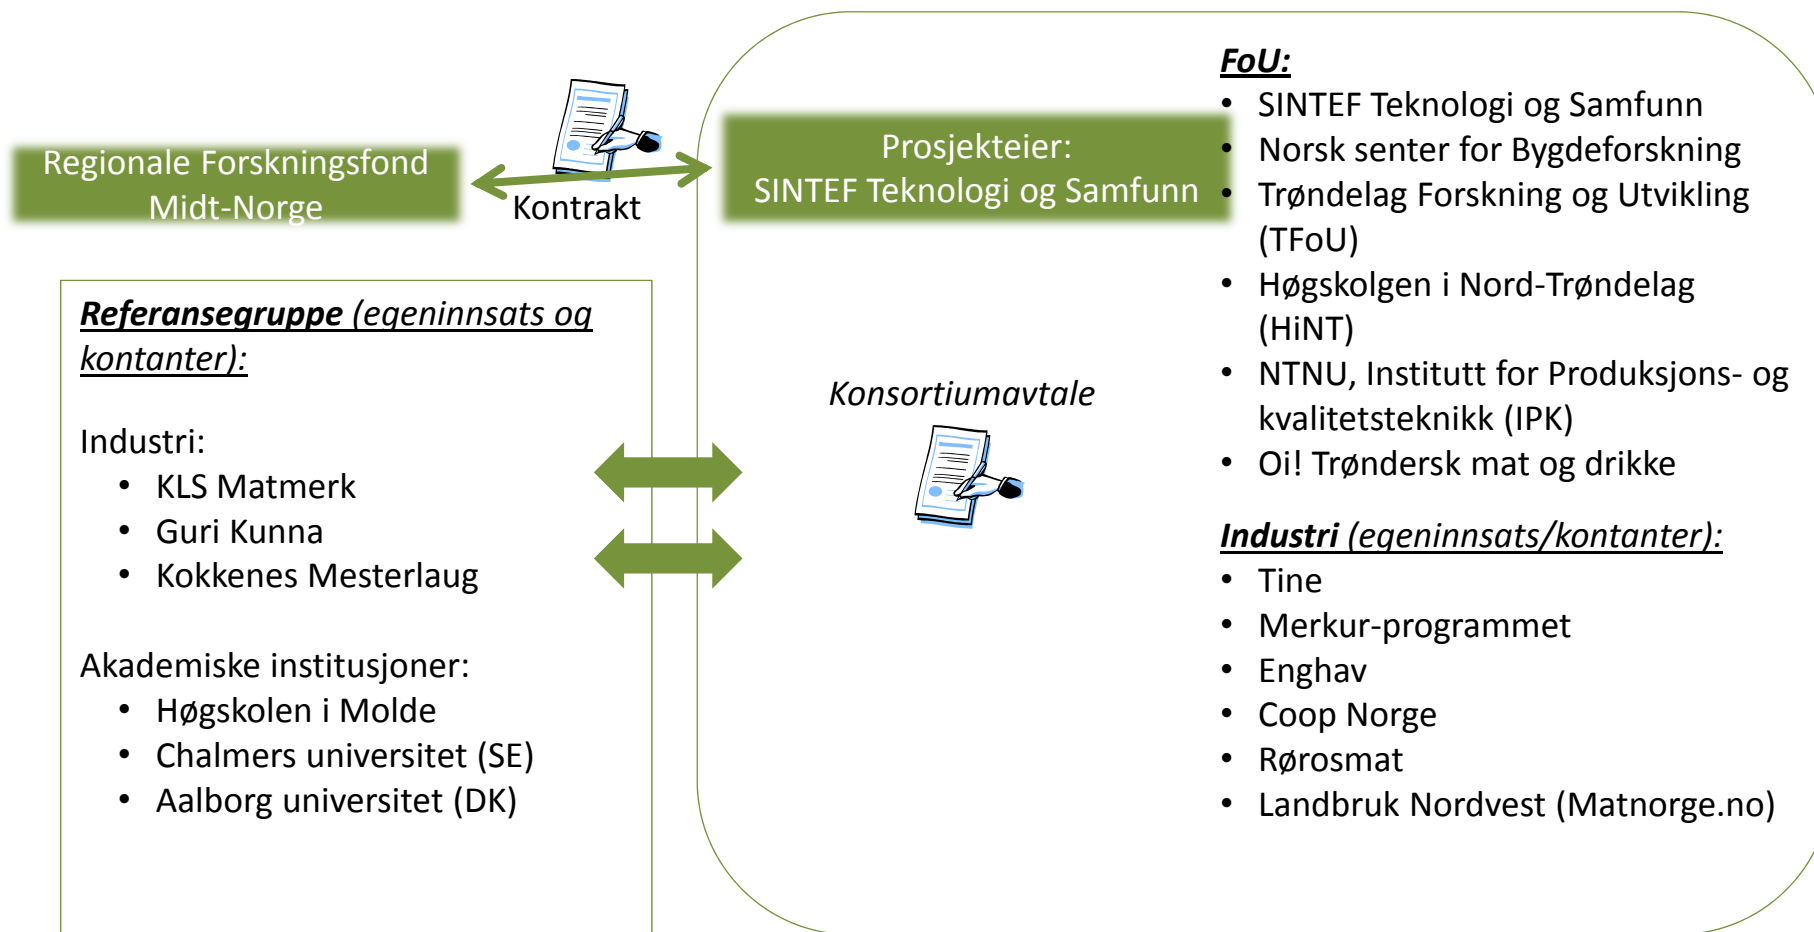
Regionale Forskningsfond Midt-Norge

Kontrakt

Prosjekteier:
SINTEF Teknologi og Samfunn

FoU:
• SINTEF Teknologi og Samfunn
• Norsk senter for Bygdeforskning
• Trøndelag Forskning og Utvikling (TFoU)
• Høgskolgen i Nord-Trøndelag (HiNT)
• NTNU, Institutt for Produksjons- og kvalitetsteknikk (IPK)
• Oi! Trøndersk mat og drikke

Referansegruppe (egeninnsats og kontanter):

Industri:
• KLS Matmerk
• Guri Kunna
• Kokkenes Mesterlaug

Akademiske institusjoner:
• Høgskolen i Molde
• Chalmers universitet (SE)
• Aalborg universitet (DK)

Konsortiumavtale

Industri (egeninnsats/kontanter):
• Tine
• Merkur-programmet
• Enghav
• Coop Norge
• Rørosmat
• Landbruk Nordvest (Matnorge.no)